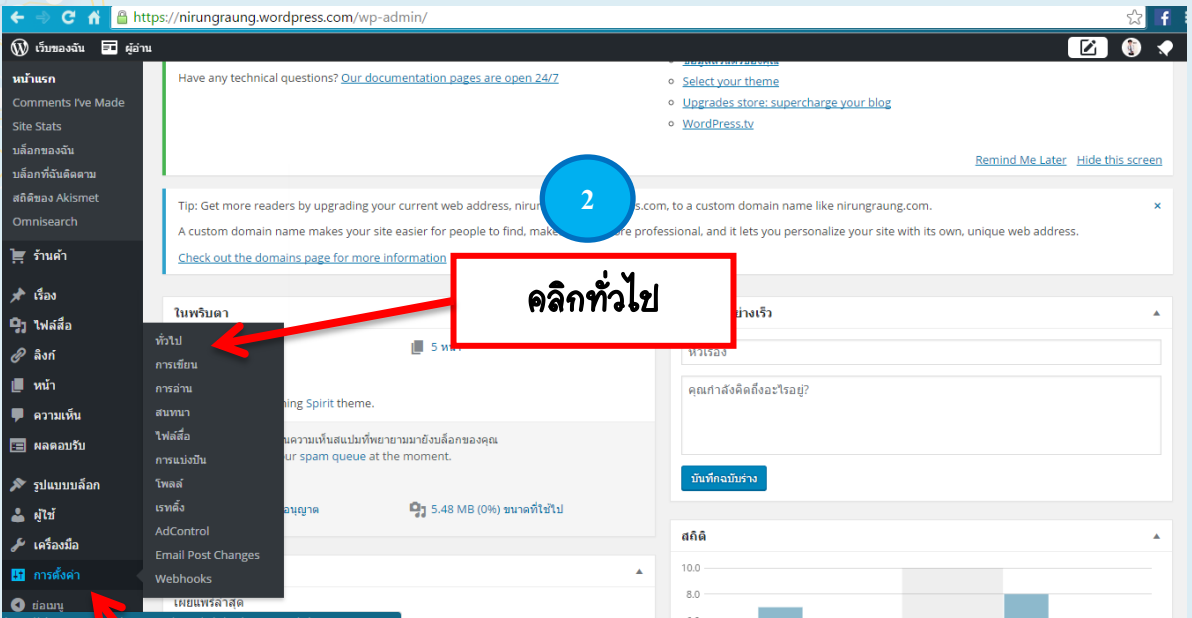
https://nirungraung.wordpress.com/wp-admin/

เว็บของฉัน ผู้อ่าน

หน้าแรก
Comments I've Made
Site Stats
บล็อกของฉัน
บล็อกที่ฉันติดตาม
สถิติของ Akismet
Omnisearch

ร้านค้า
เรื่อง
ไฟล์สื่อ
ลิงก์
หน้า
ความเห็น
ผลตอบรับ
รูปแบบบล็อก
ผู้ใช้
เครื่องมือ
การตั้งค่า
ย่อเมนู

ทั่วไป
การเขียน
การอ่าน
สนทนา
ไฟล์สื่อ
การแบ่งปัน
โพลล์
เรทติ้ง
AdControl
Email Post Changes
Webhooks

Have any technical questions? Our documentation pages are open 24/7

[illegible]
Select your theme
Upgrades store: supercharge your blog
WordPress.tv

Remind Me Later Hide this screen

2

Tip: Get more readers by upgrading your current web address, nirun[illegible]s.com, to a custom domain name like nirungraung.com.

A custom domain name makes your site easier for people to find, make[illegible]re professional, and it lets you personalize your site with its own, unique web address.

Check out the domains page for more information

คลิกทั่วไป

ในพริบตา

5 หน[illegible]

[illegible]ning Spirit theme.

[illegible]นความเห็นสแปมที่พยายามมายังบล็อกของคุณ
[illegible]our spam queue at the moment.

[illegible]อนุญาต

5.48 MB (0%) ขนาดที่ใช้ไป

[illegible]ย่างเร็ว

หัวเรื่อง

คุณกำลังคิดถึงอะไรอยู่?

บันทึกฉบับร่าง

สถิติ

10.0
8.0

เผยแพร่ล่าสุด